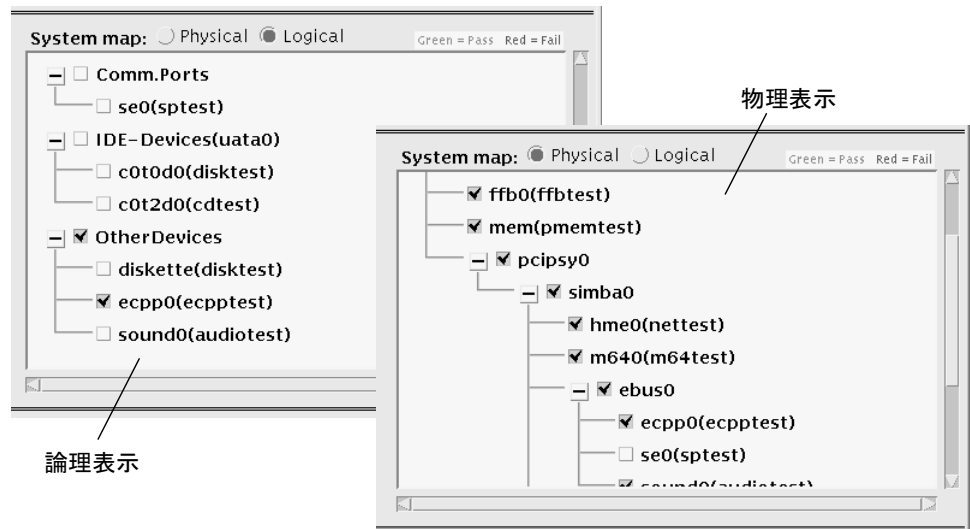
System map: Physical Logical Green = Pass Red = Fail

Comm.Ports

se0(sptest)

IDE-Devices(uata0)

c0t0d0(disktest)

c0t2d0(cdtest)

OtherDevices

diskette(disktest)

ecpp0(ecpptest)

sound0(audiotest)

論理表示

物理表示

System map: Physical Logical Green = Pass Red = Fail

ffb0(ffbtest)

mem(pmemtest)

pcipsy0

simba0

hme0(nettest)

m640(m64test)

ebus0

ecpp0(ecpptest)

se0(sptest)

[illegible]